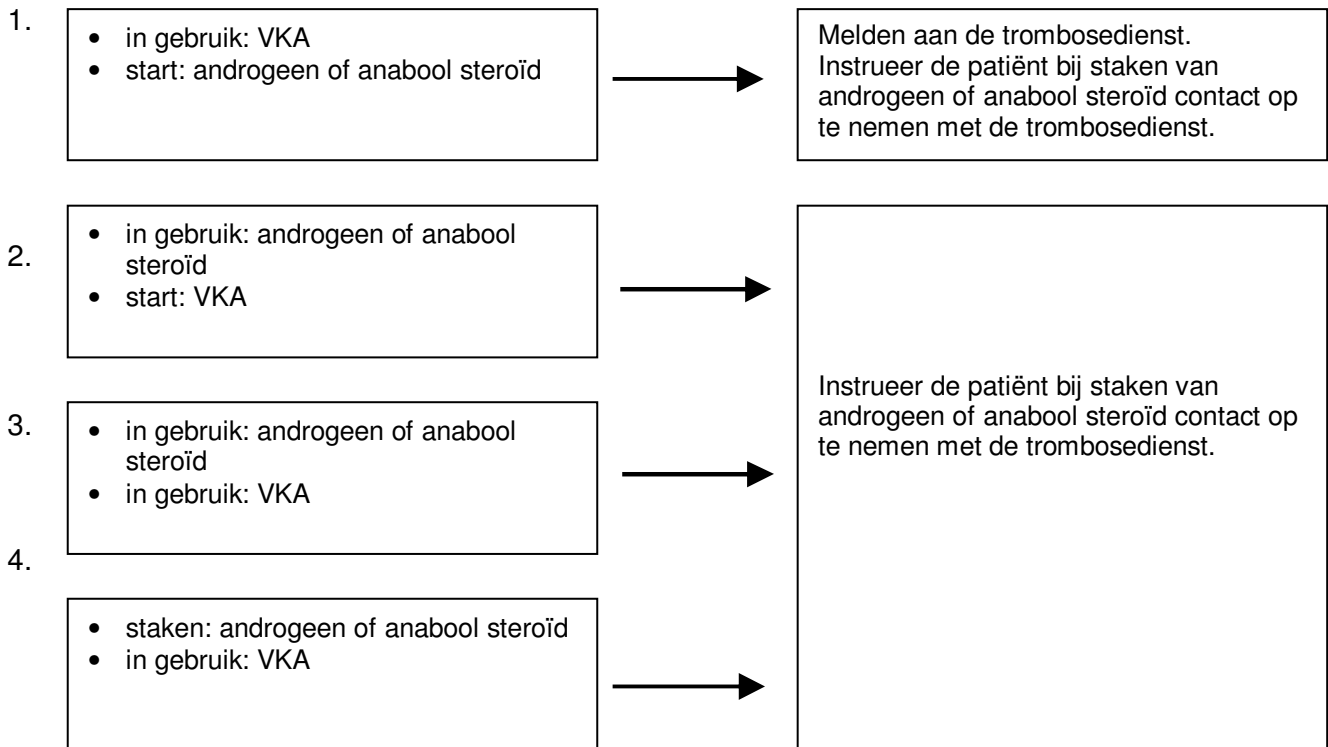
1.
- in gebruik: VKA
- start: androgeen of anabool steroïd

Melden aan de trombosedienst. Instrueer de patiënt bij staken van androgeen of anabool steroïd contact op te nemen met de trombosedienst.

2.
- in gebruik: androgeen of anabool steroïd
- start: VKA

3.
- in gebruik: androgeen of anabool steroïd
- in gebruik: VKA

4.
- staken: androgeen of anabool steroïd
- in gebruik: VKA

Instrueer de patiënt bij staken van androgeen of anabool steroïd contact op te nemen met de trombosedienst.